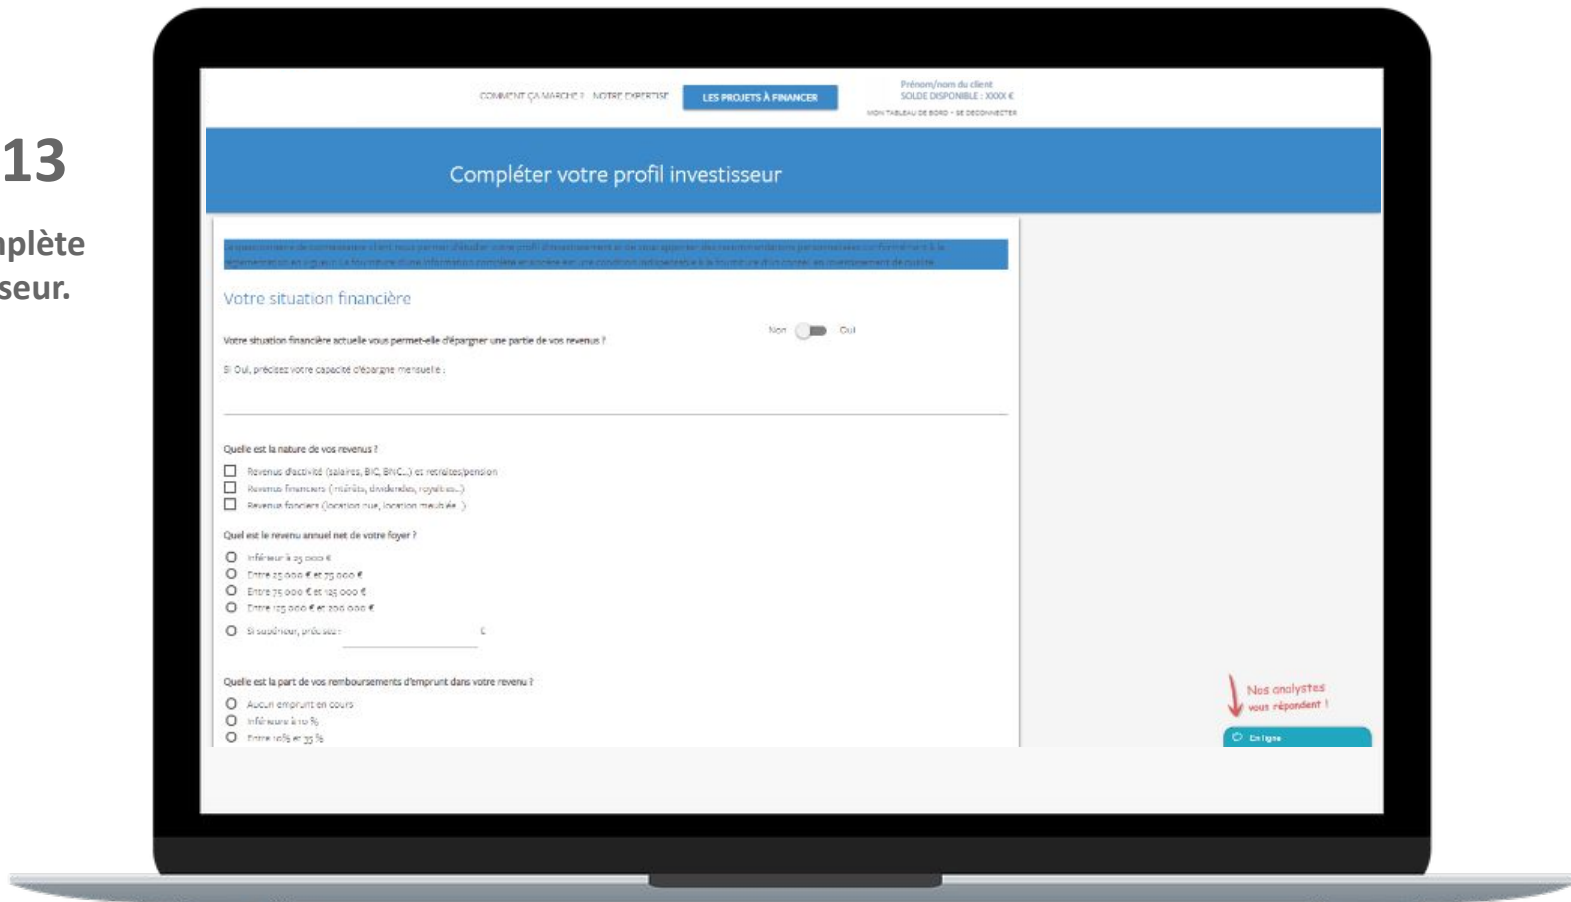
13

nplète
seur.

COMMENT ÇA MARCHE ? NOTRE EXPERTISE LES PROJETS À FINANCER

Prénom/nom du client
SOLDE DISPONIBLE : XXXX €
MON TABLEAU DE BORD · SE DECONNECTER

Compléter votre profil investisseur

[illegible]

Votre situation financière

Votre situation financière actuelle vous permet-elle d'épargner une partie de vos revenus ?

Non Oui

Si Oui, précisez votre capacité d'épargne mensuelle :

Quelle est la nature de vos revenus ?

Revenus d'activité (salaires, BIC, BNC...) et retraites/pension
Revenus financiers (intérêts, dividendes, royalties...)
Revenus fonciers (location nue, location meublée...)

Quel est le revenu annuel net de votre foyer ?

Inférieur à 25 000 €
Entre 25 000 € et 75 000 €
Entre 75 000 € et 125 000 €
Entre 125 000 € et 200 000 €
Si supérieur, précisez : €

Quelle est la part de vos remboursements d'emprunt dans votre revenu ?

Aucun emprunt en cours
Inférieure à 10 %
Entre 10% et 33 %

Nos analystes vous répondent !

En ligne